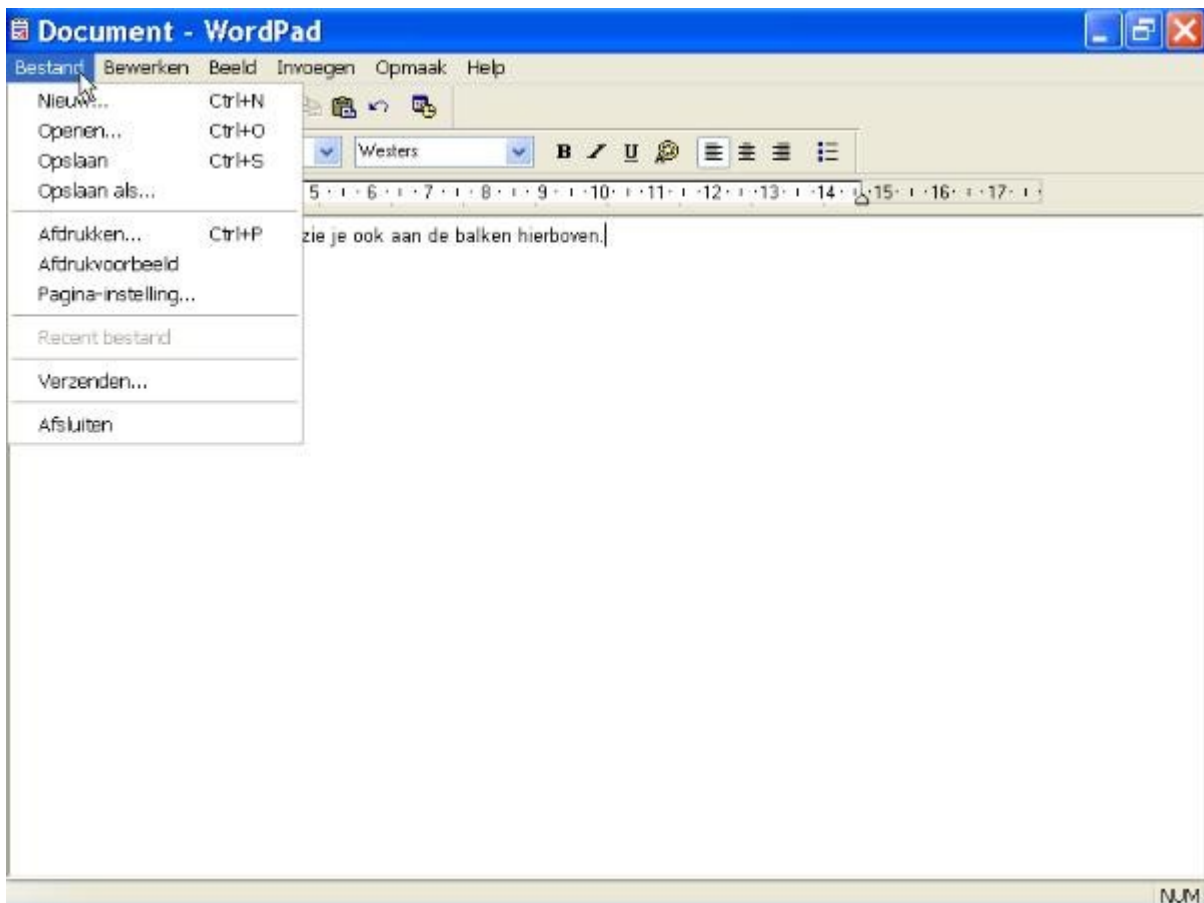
Document - WordPad

Bestand Bewerken Beeld Invoegen Opmaak Help

Nieuw... Ctrl+N
Openen... Ctrl+O
Opslaan Ctrl+S
Opslaan als...
Afdrukken... Ctrl+P
Afdrukvoorbeeld
Pagina-instelling...
Recent bestand
Verzenden...
Afsluiten

Westers

B / U

5 · 6 · 7 · 8 · 9 · 10 · 11 · 12 · 13 · 14 · 15 · 16 · 17

zie je ook aan de balken hierboven.

NUM